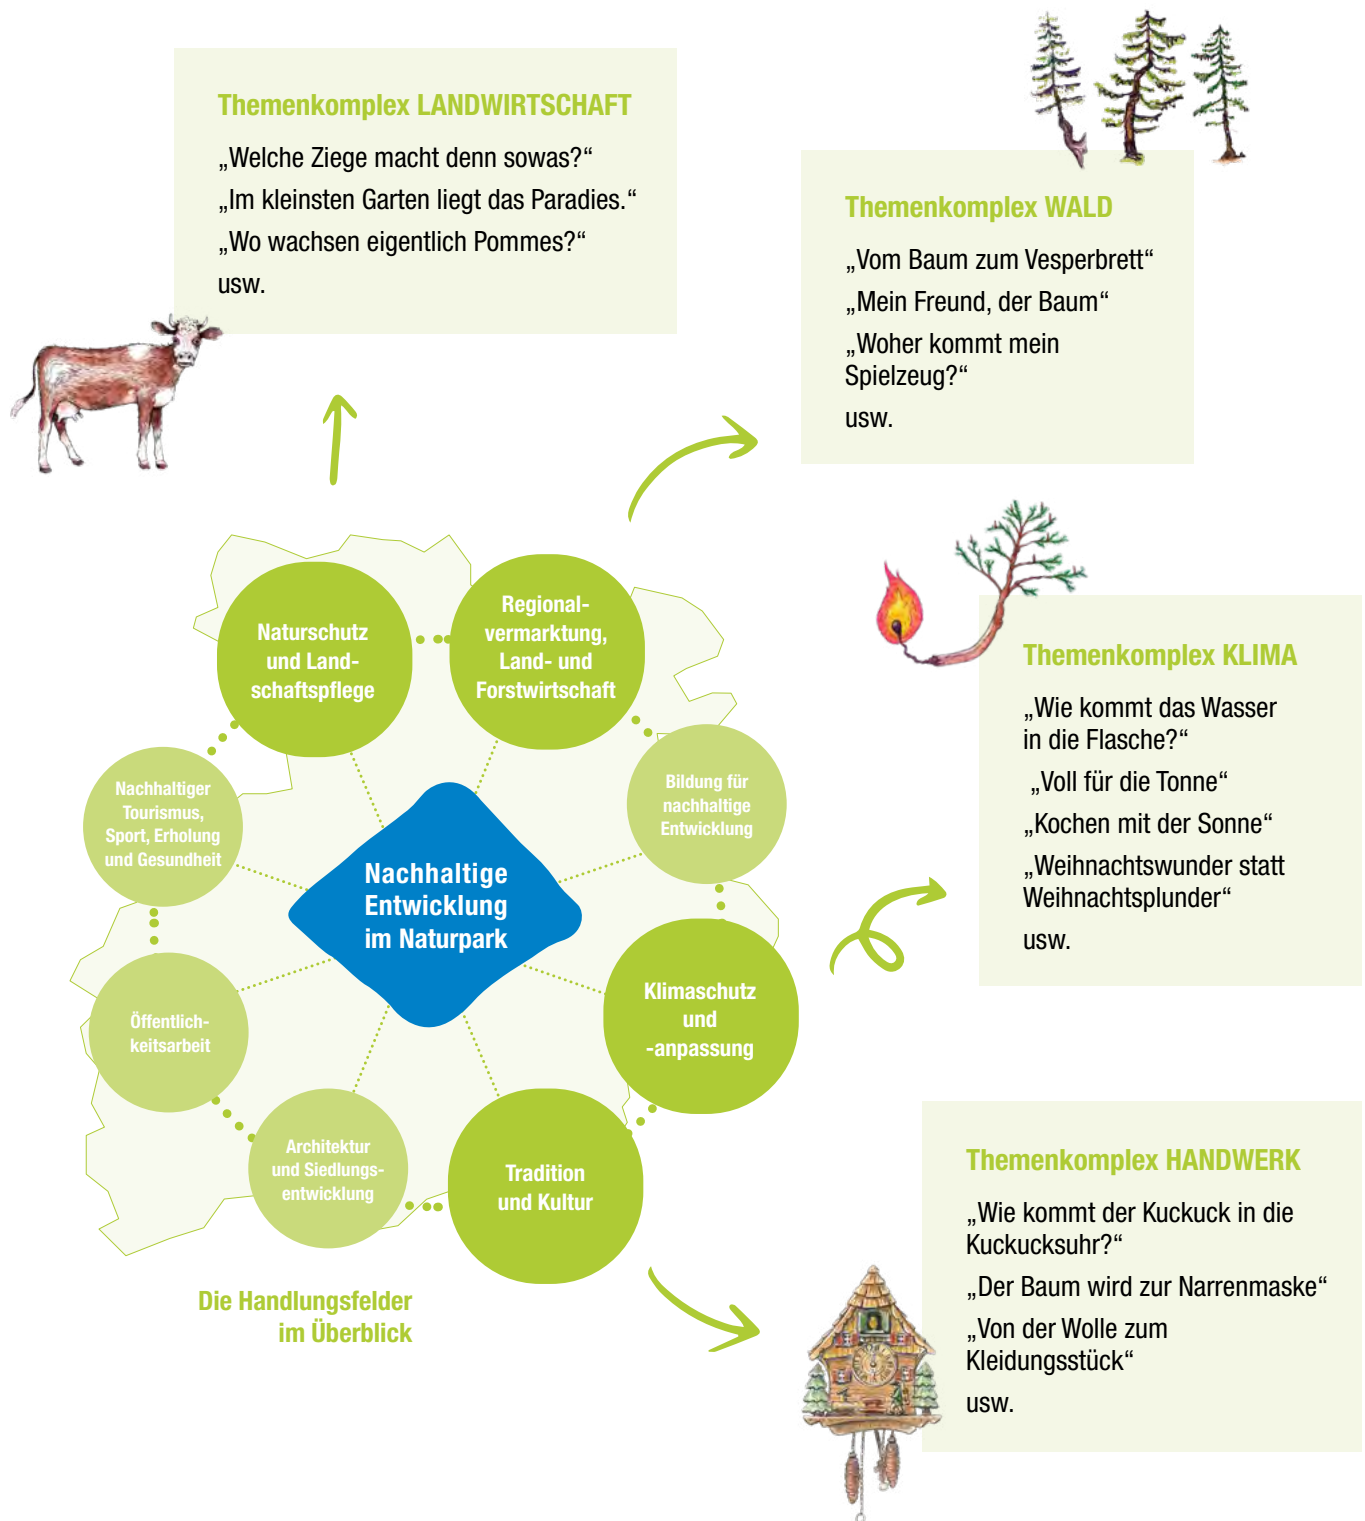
Themenkomplex LANDWIRTSCHAFT

„Welche Ziege macht denn sowas?"

„Im kleinsten Garten liegt das Paradies."

„Wo wachsen eigentlich Pommes?"

usw.

Themenkomplex WALD

„Vom Baum zum Vesperbrett"

„Mein Freund, der Baum"

„Woher kommt mein Spielzeug?"

usw.

Naturschutz und Landschaftspflege

Regionalvermarktung, Land- und Forstwirtschaft

Bildung für nachhaltige Entwicklung

Nachhaltiger Tourismus, Sport, Erholung und Gesundheit

Nachhaltige Entwicklung im Naturpark

Klimaschutz und -anpassung

Öffentlichkeitsarbeit

Architektur und Siedlungsentwicklung

Tradition und Kultur

Die Handlungsfelder im Überblick

Themenkomplex KLIMA

„Wie kommt das Wasser in die Flasche?"

„Voll für die Tonne"

„Kochen mit der Sonne"

„Weihnachtswunder statt Weihnachtsplunder"

usw.

Themenkomplex HANDWERK

„Wie kommt der Kuckuck in die Kuckucksuhr?"

„Der Baum wird zur Narrenmaske"

„Von der Wolle zum Kleidungsstück"

usw.